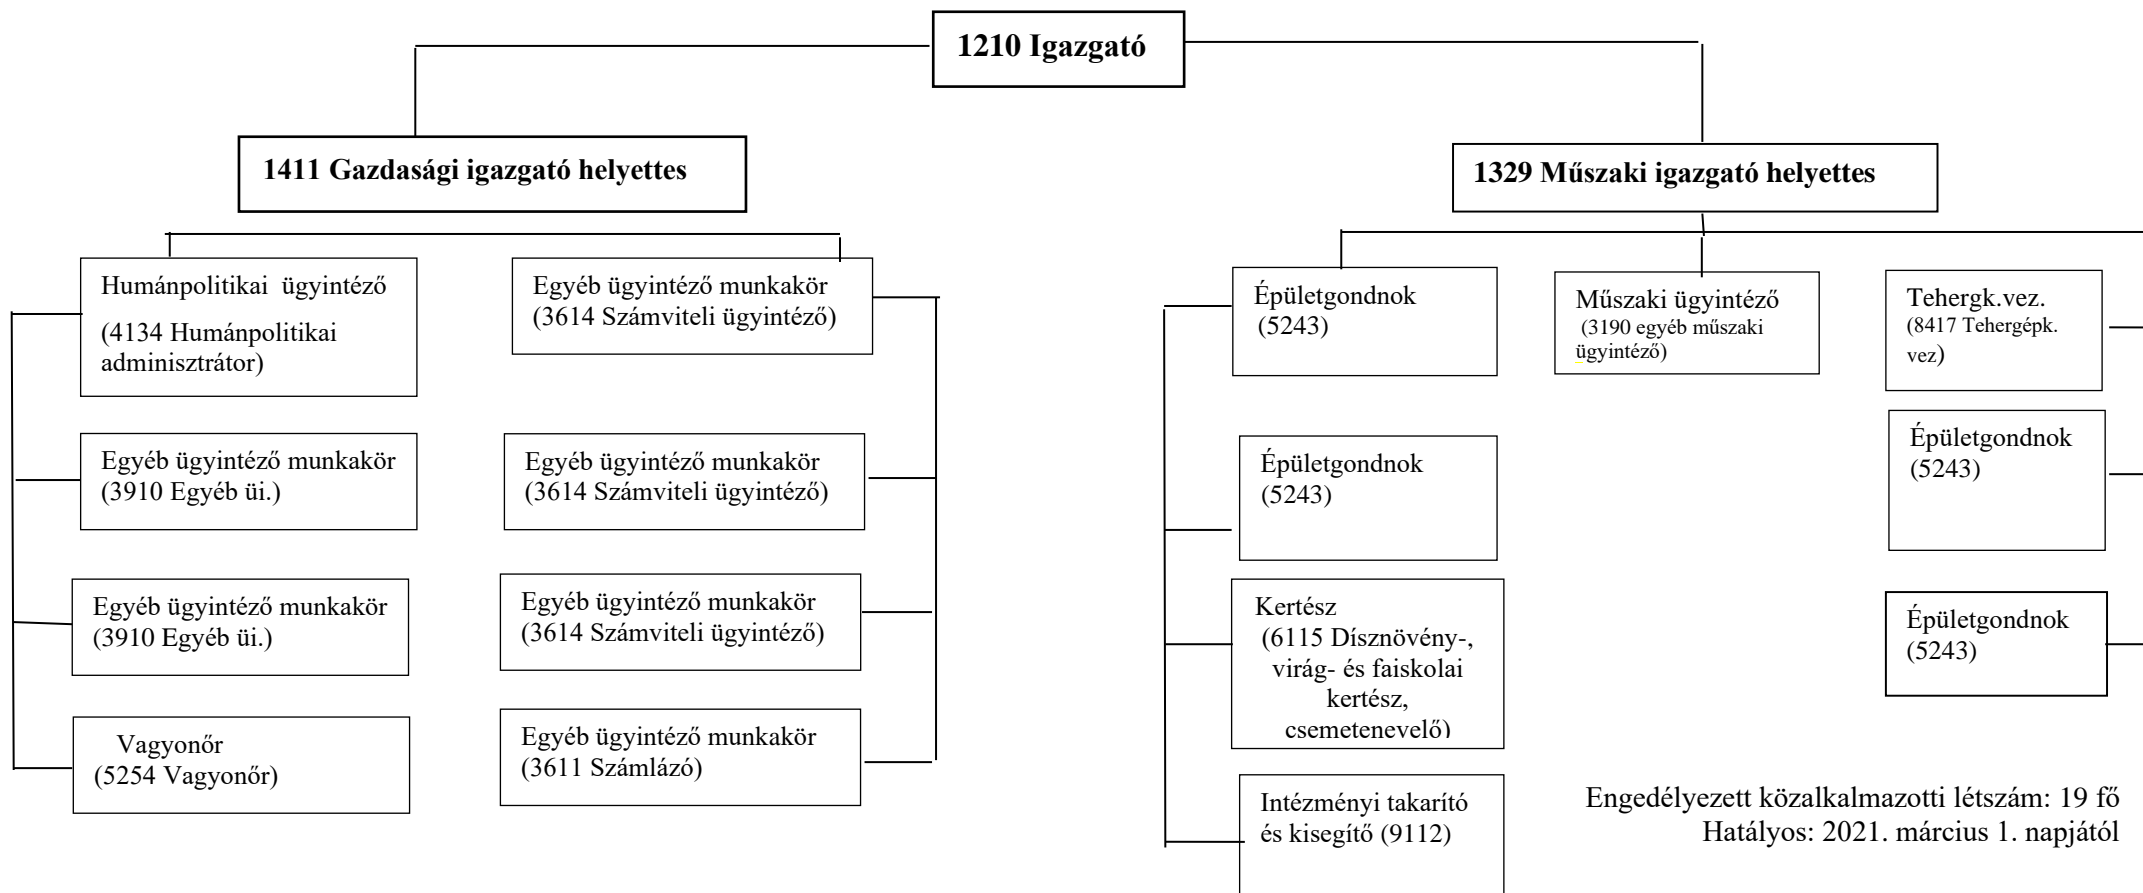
1210 Igazgató

1411 Gazdasági igazgató helyettes

Humánpolitikai ügyintéző (4134 Humánpolitikai adminisztrátor)

Egyéb ügyintéző munkakör (3910 Egyéb üi.)

Egyéb ügyintéző munkakör (3910 Egyéb üi.)

Vagyonőr (5254 Vagyonőr)

Egyéb ügyintéző munkakör (3614 Számviteli ügyintéző)

Egyéb ügyintéző munkakör (3614 Számviteli ügyintéző)

Egyéb ügyintéző munkakör (3614 Számviteli ügyintéző)

Egyéb ügyintéző munkakör (3611 Számlázó)

1329 Műszaki igazgató helyettes

Épületgondnok (5243)

Épületgondnok (5243)

Kertész (6115 Dísznövény-, virág- és faiskolai kertész, csemetenevelő)

Intézményi takarító és kisegítő (9112)

Műszaki ügyintéző (3190 egyéb műszaki ügyintéző)

Tehergk.vez. (8417 Tehergépk. vez)

Épületgondnok (5243)

Épületgondnok (5243)

Engedélyezett közalkalmazotti létszám: 19 fő
Hatályos: 2021. március 1. napjától